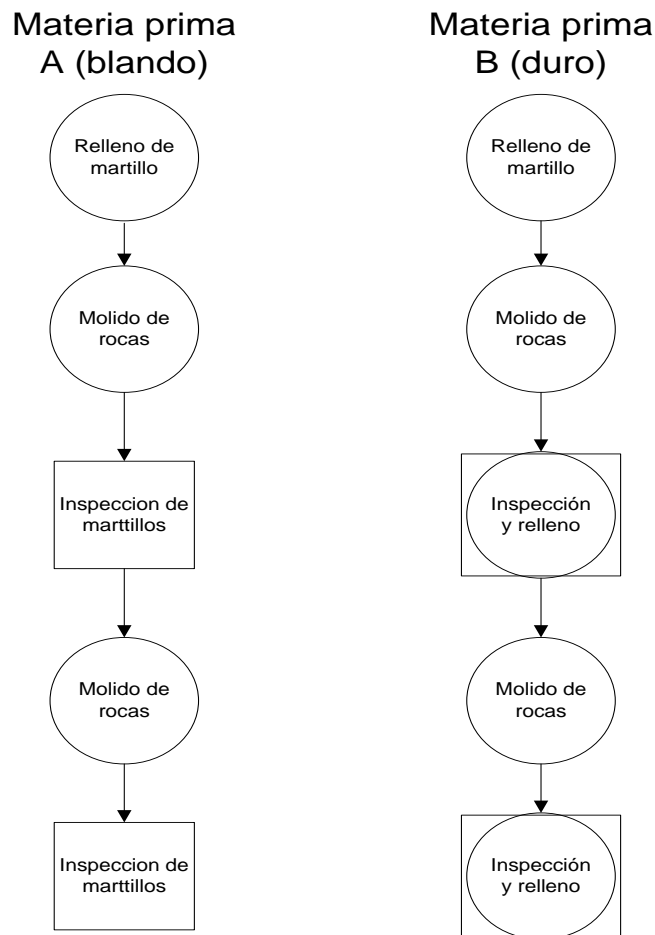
Materia prima A (blando)

Relleno de martillo

Molido de rocas

Inspeccion de marttillos

Molido de rocas

Inspeccion de marttillos

Materia prima B (duro)

Relleno de martillo

Molido de rocas

Inspección y relleno

Molido de rocas

Inspección y relleno